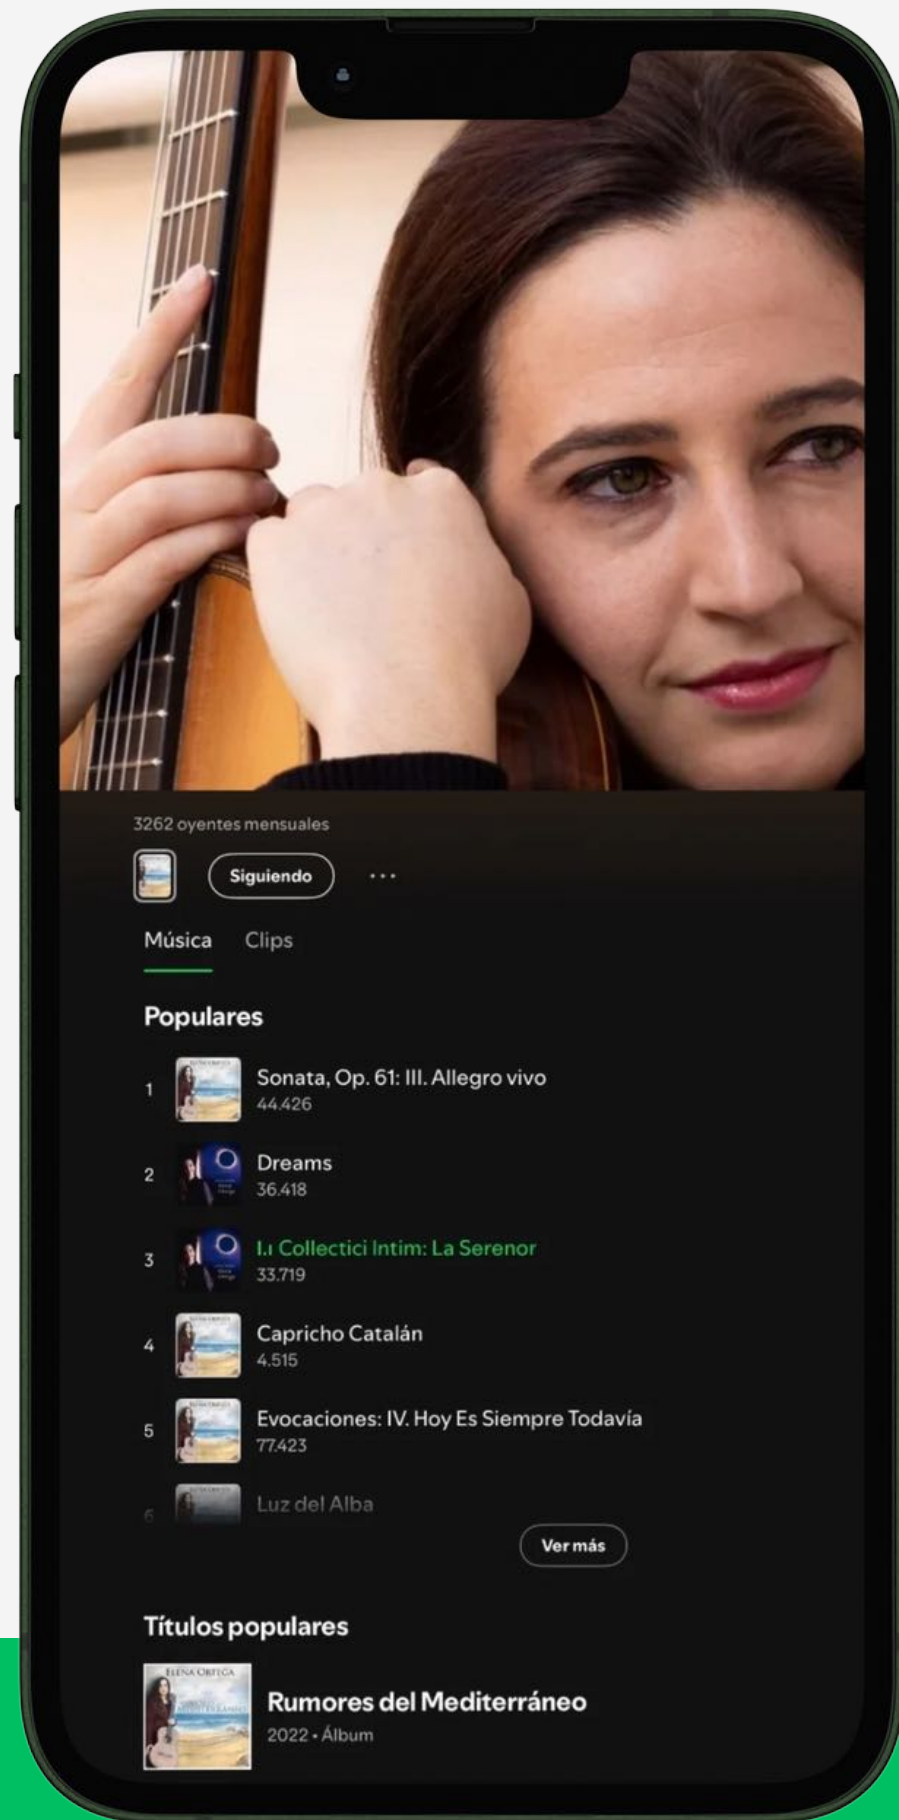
3262 oyentes mensuales

Siguiendo

...

Música Clips

Populares

1 Sonata, Op. 61: III. Allegro vivo
44.426

2 Dreams
36.418

3 I.ı Collectici Intim: La Serenor
33.719

4 Capricho Catalán
4.515

5 Evocaciones: IV. Hoy Es Siempre Todavía
77.423

6 Luz del Alba

Ver más

Títulos populares

ELENA ORTEGA

Rumores del Mediterráneo
2022 • Álbum